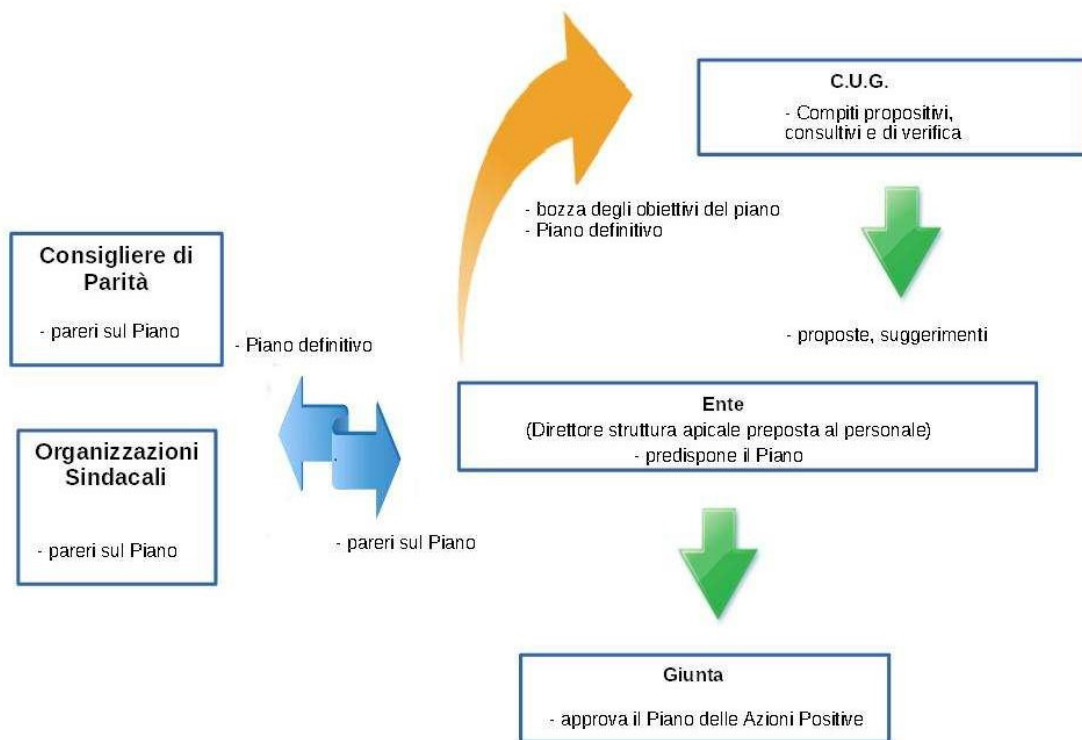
C.U.G.

- Compiti propositivi, consultivi e di verifica

- bozza degli obiettivi del piano
- Piano definitivo

Consigliere di Parità

- pareri sul Piano

- Piano definitivo

- proposte, suggerimenti

Ente
(Direttore struttura apicale preposta al personale)
- predispone il Piano

Organizzazioni Sindacali

- pareri sul Piano

- pareri sul Piano

Giunta

- approva il Piano delle Azioni Positive